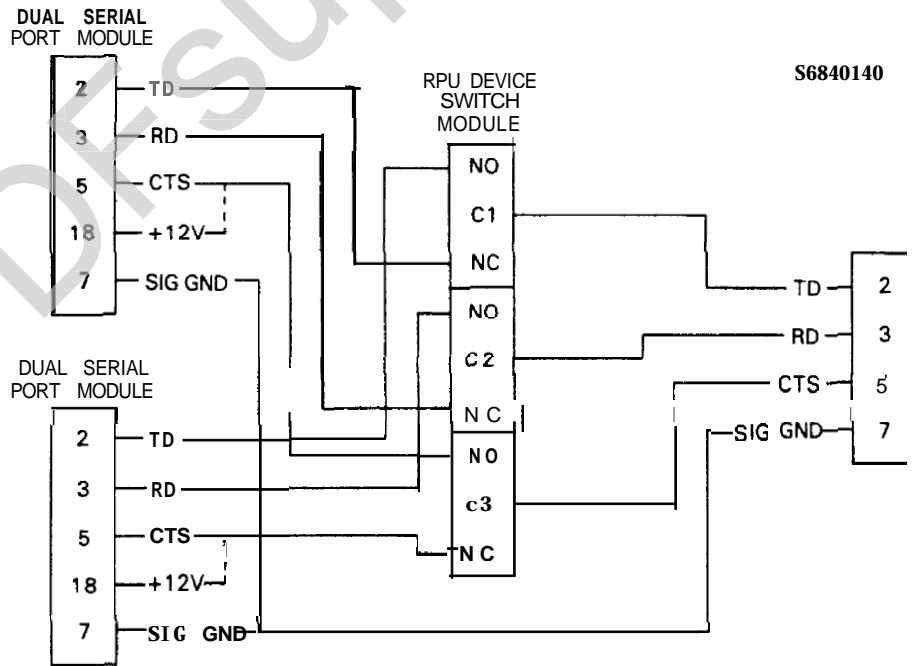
DUAL SERIAL
PORT MODULE

2 TD
3 RD
5 CTS
18 +12V
7 SIG GND

S6840140

RPU DEVICE
SWITCH
MODULE

NO
C1
NC
NO
C2
NC
NO
c3
NC

TD 2
RD 3
CTS 5
SIG GND 7

DUAL SERIAL
PORT MODULE

2 TD
3 RD
5 CTS
18 +12V
7 SIG GND